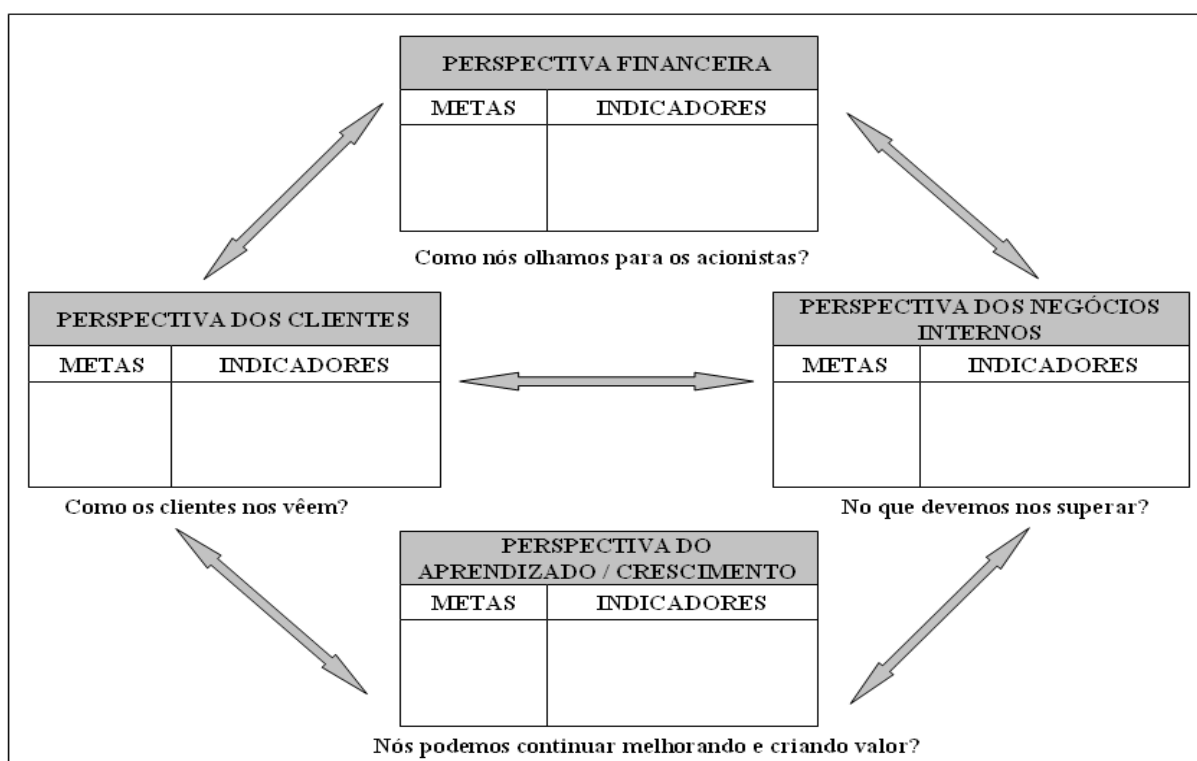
PERSPECTIVA FINANCEIRA

| METAS | INDICADORES |
|---|---|
| | |

Como nós olhamos para os acionistas?

PERSPECTIVA DOS CLIENTES

| METAS | INDICADORES |
|---|---|
| | |

Como os clientes nos vêem?

PERSPECTIVA DOS NEGÓCIOS INTERNOS

| METAS | INDICADORES |
|---|---|
| | |

No que devemos nos superar?

PERSPECTIVA DO APRENDIZADO / CRESCIMENTO

| METAS | INDICADORES |
|---|---|
| | |

Nós podemos continuar melhorando e criando valor?